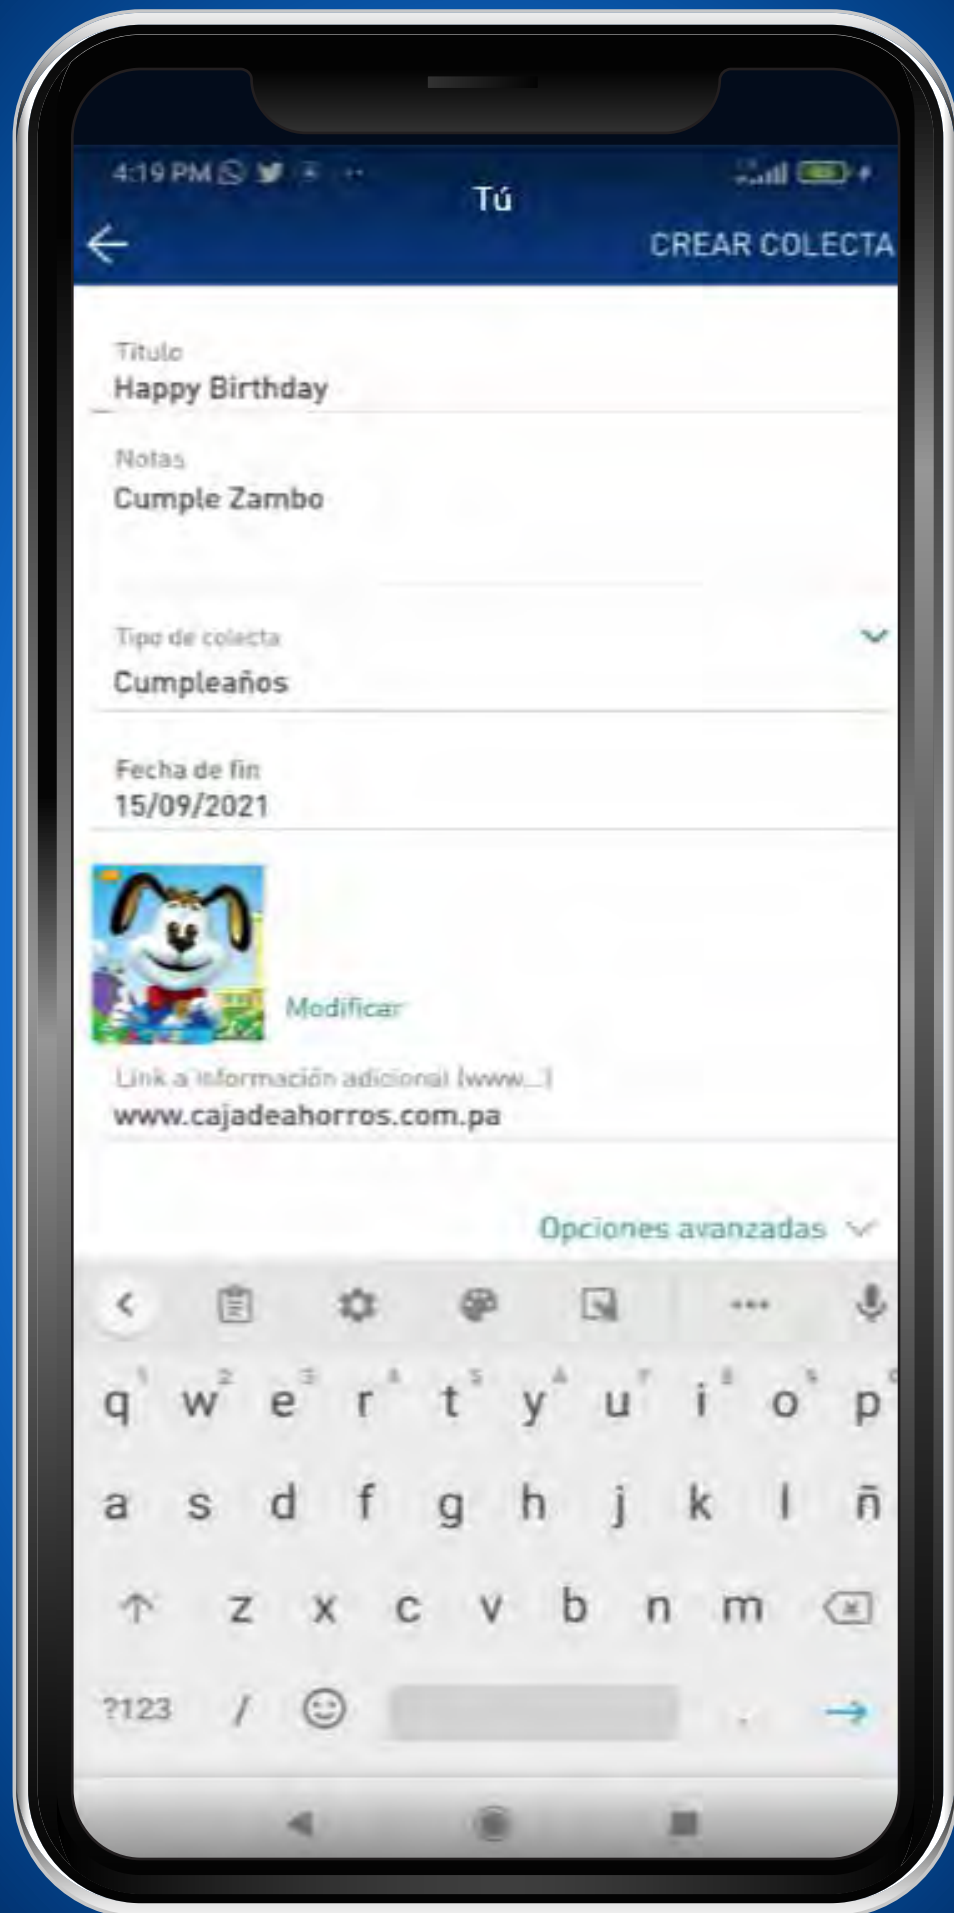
4:19 PM

Tú

CREAR COLECTA

Titulo
Happy Birthday

Notas
Cumple Zambo

Tipo de colecta
Cumpleaños

Fecha de fin
15/09/2021

Modificar

Link a información adicional (www...)
www.cajadeahorros.com.pa

Opciones avanzadas

q w e r t y u i o p
a s d f g h j k l ñ
z x c v b n m
?123 / .